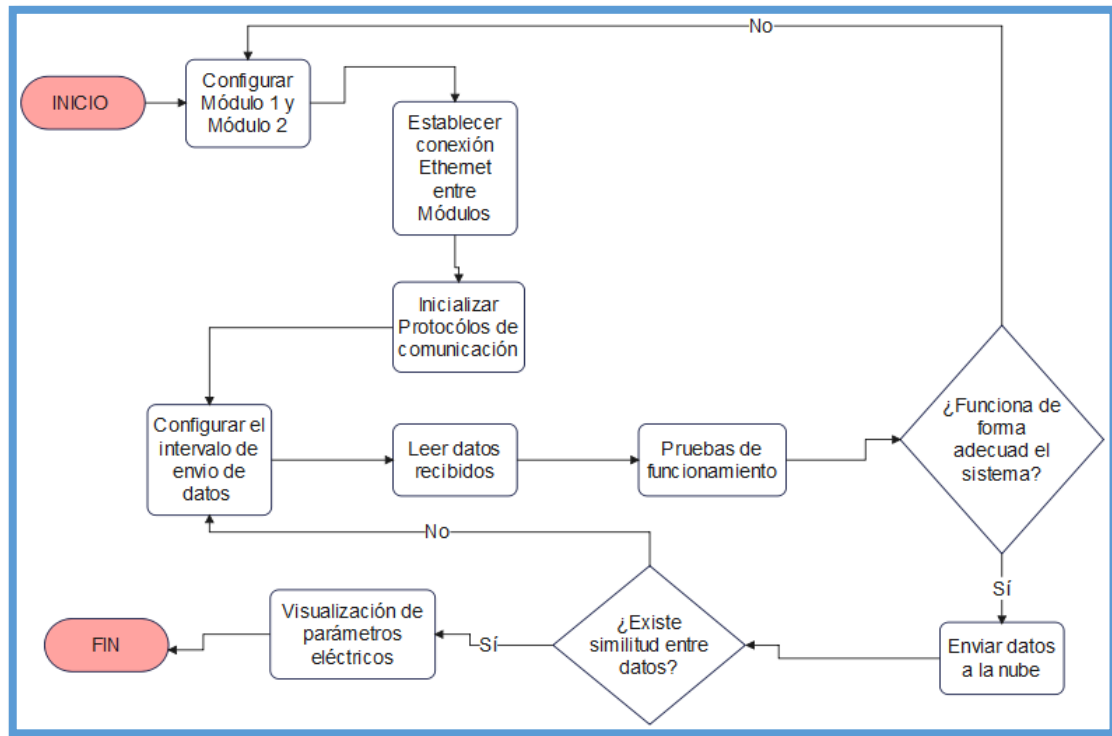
INICIO

Configurar Módulo 1 y Módulo 2

Establecer conexión Ethernet entre Módulos

Inicializar Protocólos de comunicación

Configurar el intervalo de envio de datos

Leer datos recibidos

Pruebas de funcionamiento

¿Funciona de forma adecuad el sistema?

No

Sí

Enviar datos a la nube

¿Existe similitud entre datos?

No

Sí

Visualización de parámetros eléctricos

FIN